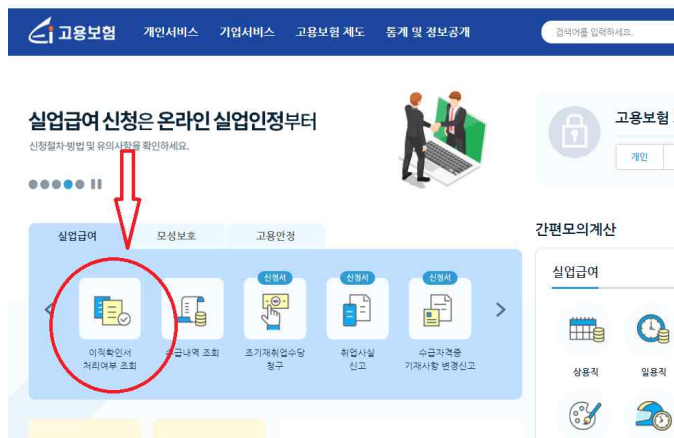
고용보험 개인서비스 기업서비스 고용보험 제도 통계 및 정보공개

검색어를 입력하세요.

실업급여 신청은 온라인 실업인정부터

신청절차·방법 및 유의사항을 확인하세요.

고용보험

개인

실업급여 모성보호 고용안정

간편모의계산

실업급여

이직확인서 처리여부 조회

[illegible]급내역 조회

신청서

조기재취업수당 청구

신청서

취업사실 신고

신청서

수급자격증 기재사항 변경신고

상용직

일용직